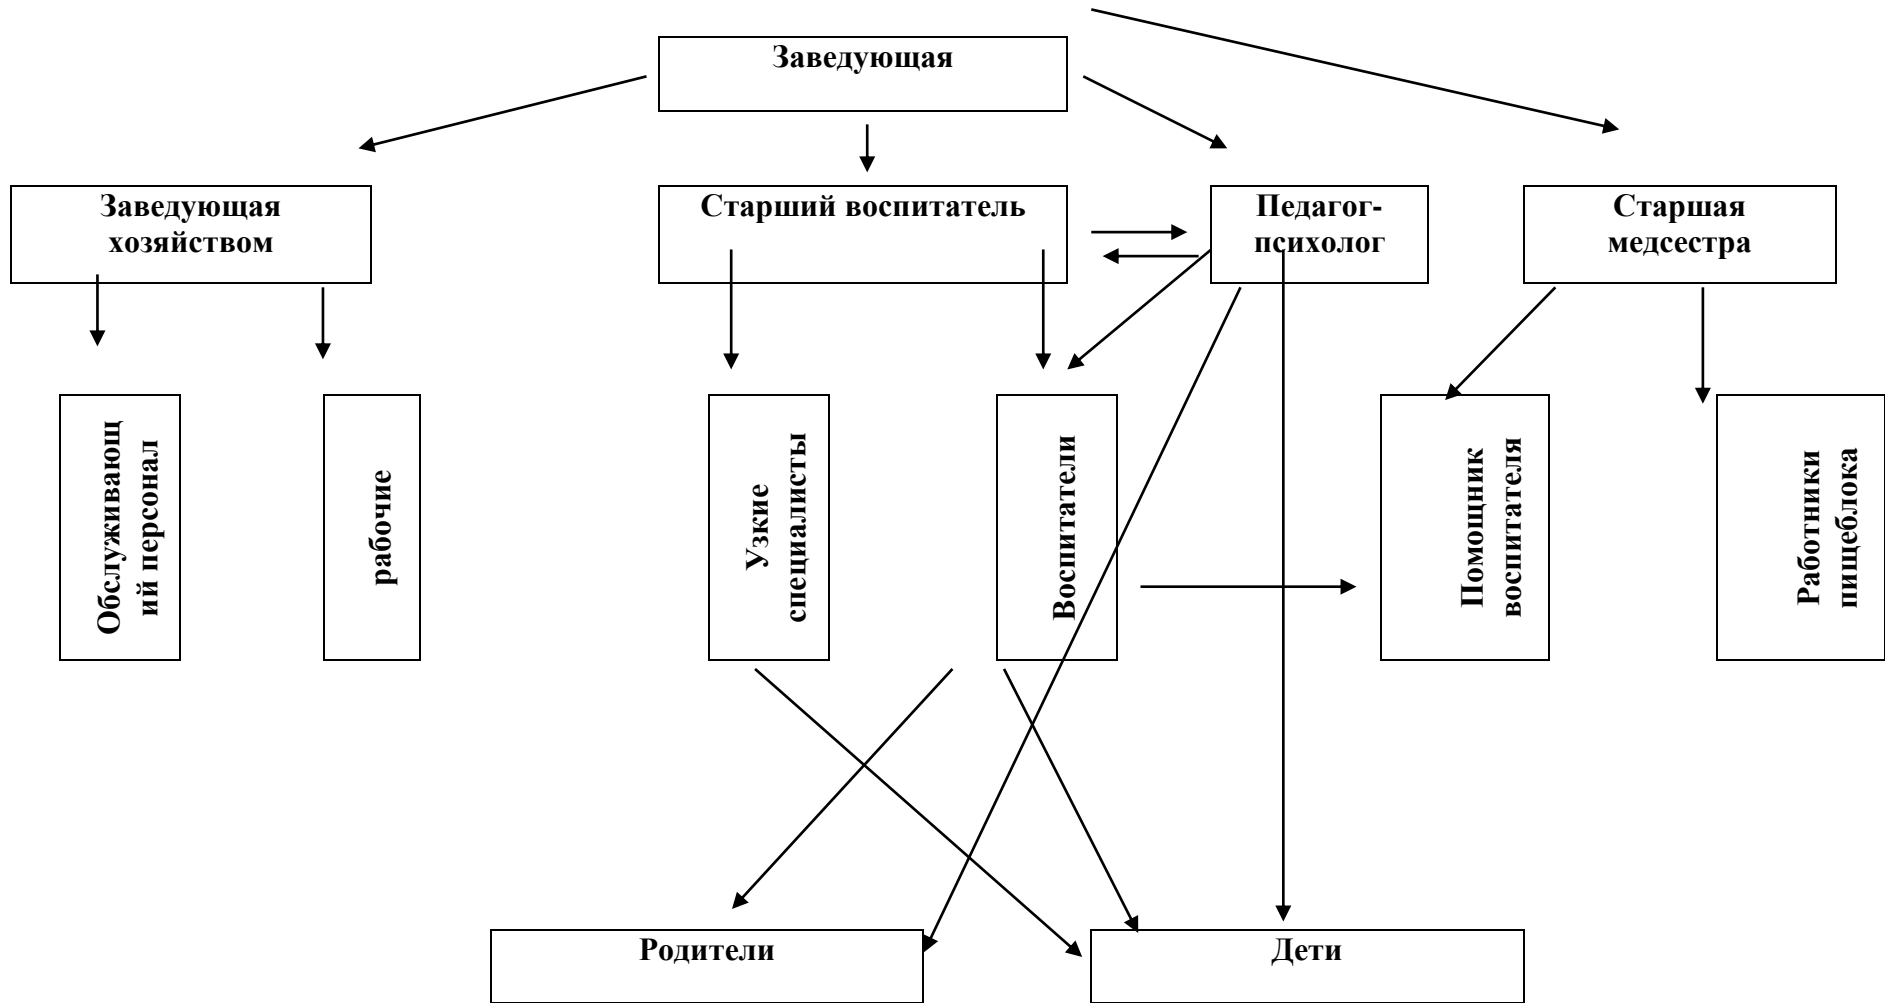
Заведующая

Заведующая хозяйством

Старший воспитатель

Педагог-психолог

Старшая медсестра

Обслуживающий персонал

рабочие

Узкие специалисты

Воспитатели

Помощник воспитателя

Работники пищеблока

Родители

Дети